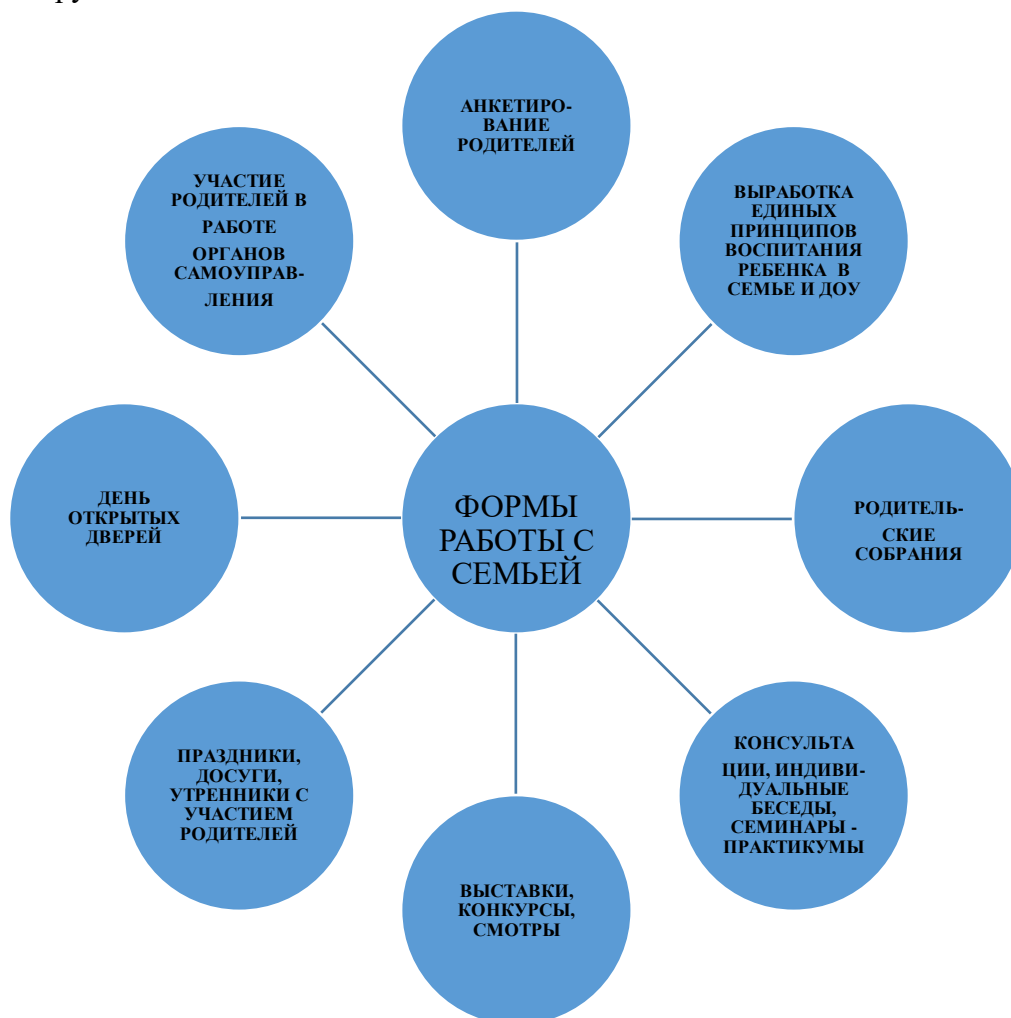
ФОРМЫ РАБОТЫ С СЕМЬЕЙ

АНКЕТИРОВАНИЕ РОДИТЕЛЕЙ

ВЫРАБОТКА ЕДИНЫХ ПРИНЦИПОВ ВОСПИТАНИЯ РЕБЕНКА В СЕМЬЕ И ДОУ

РОДИТЕЛЬСКИЕ СОБРАНИЯ

КОНСУЛЬТАЦИИ, ИНДИВИДУАЛЬНЫЕ БЕСЕДЫ, СЕМИНАРЫ - ПРАКТИКУМЫ

ВЫСТАВКИ, КОНКУРСЫ, СМОТРЫ

ПРАЗДНИКИ, ДОСУГИ, УТРЕННИКИ С УЧАСТИЕМ РОДИТЕЛЕЙ

ДЕНЬ ОТКРЫТЫХ ДВЕРЕЙ

УЧАСТИЕ РОДИТЕЛЕЙ В РАБОТЕ ОРГАНОВ САМОУПРАВЛЕНИЯ